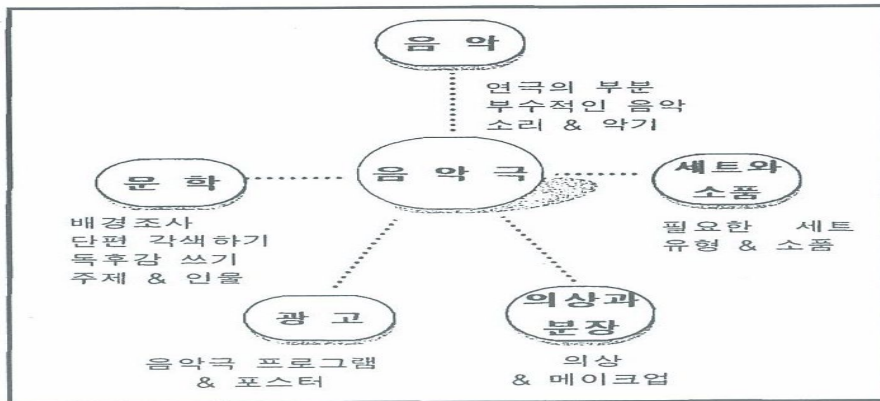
음 악

연극의 부분
부수적인 음악
소리 & 악기

문 학

음 악 극

세트와 소품

배경조사
단편 각색하기
독후감 쓰기
주제 & 인물

필요한 세트
유형 & 소품

광 고

의상과 분장

음악극 프로그램
& 포스터

의상
& 메이크업